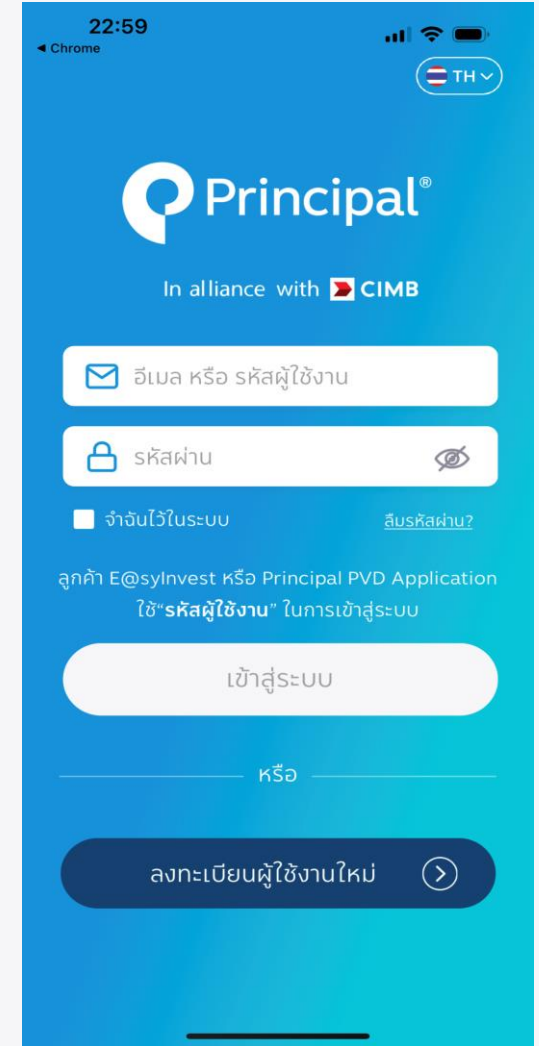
22:59
◀ Chrome

TH

Principal®

In alliance with CIMB

อีเมล หรือ รหัสผู้ใช้งาน

รหัสผ่าน

จำฉันไว้ในระบบ

ลืมรหัสผ่าน?

ลูกค้า E@syInvest หรือ Principal PVD Application ใช้"รหัสผู้ใช้งาน" ในการเข้าสู่ระบบ

เข้าสู่ระบบ

หรือ

ลงทะเบียนผู้ใช้งานใหม่